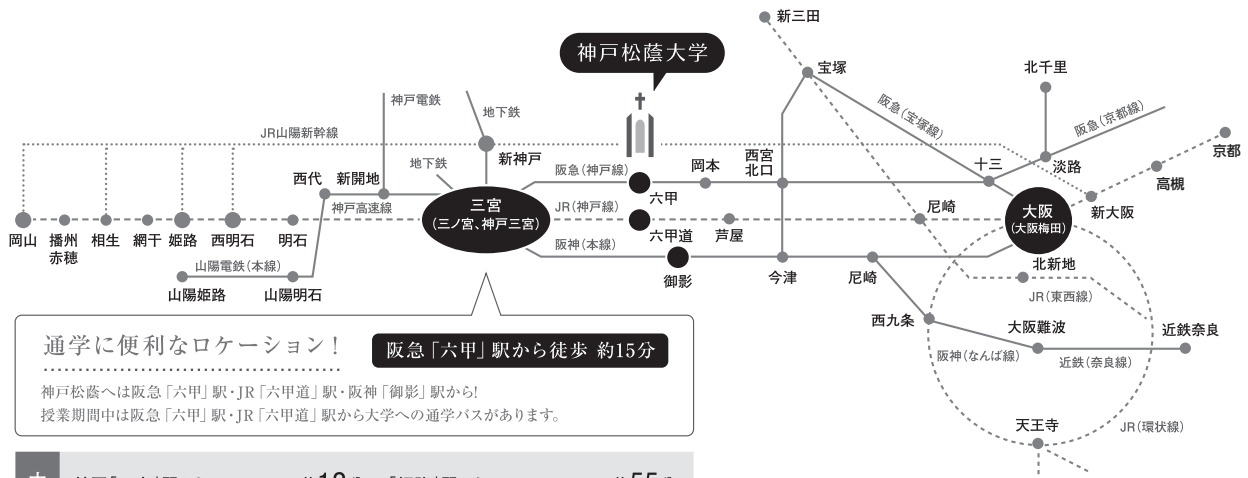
新三田

神戸松蔭大学

宝塚

北千里

神戸電鉄

地下鉄

阪急(宝塚線)

阪急(京都線)

JR山陽新幹線

京都

地下鉄

新神戸

西宮北口

十三

淡路

高槻

西代

新開地

阪急(神戸線)

岡本

神戸高速線

三宮
(三ノ宮、神戸三宮)

六甲

尼崎

大阪
(大阪梅田)

新大阪

JR(神戸線)

岡山

播州赤穂

相生

網干

姫路

西明石

明石

六甲道

芦屋

阪神(本線)

山陽電鉄(本線)

御影

今津

尼崎

北新地

山陽姫路

山陽明石

JR(東西線)

西九条

大阪難波

近鉄奈良

通学に便利なロケーション!

阪急「六甲」駅から徒歩 約15分

阪神(なんば線)

近鉄(奈良線)

神戸松蔭へは阪急「六甲」駅・JR「六甲道」駅・阪神「御影」駅から!
授業期間中は阪急「六甲」駅・JR「六甲道」駅から大学への通学バスがあります。

天王寺

JR(環状線)

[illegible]